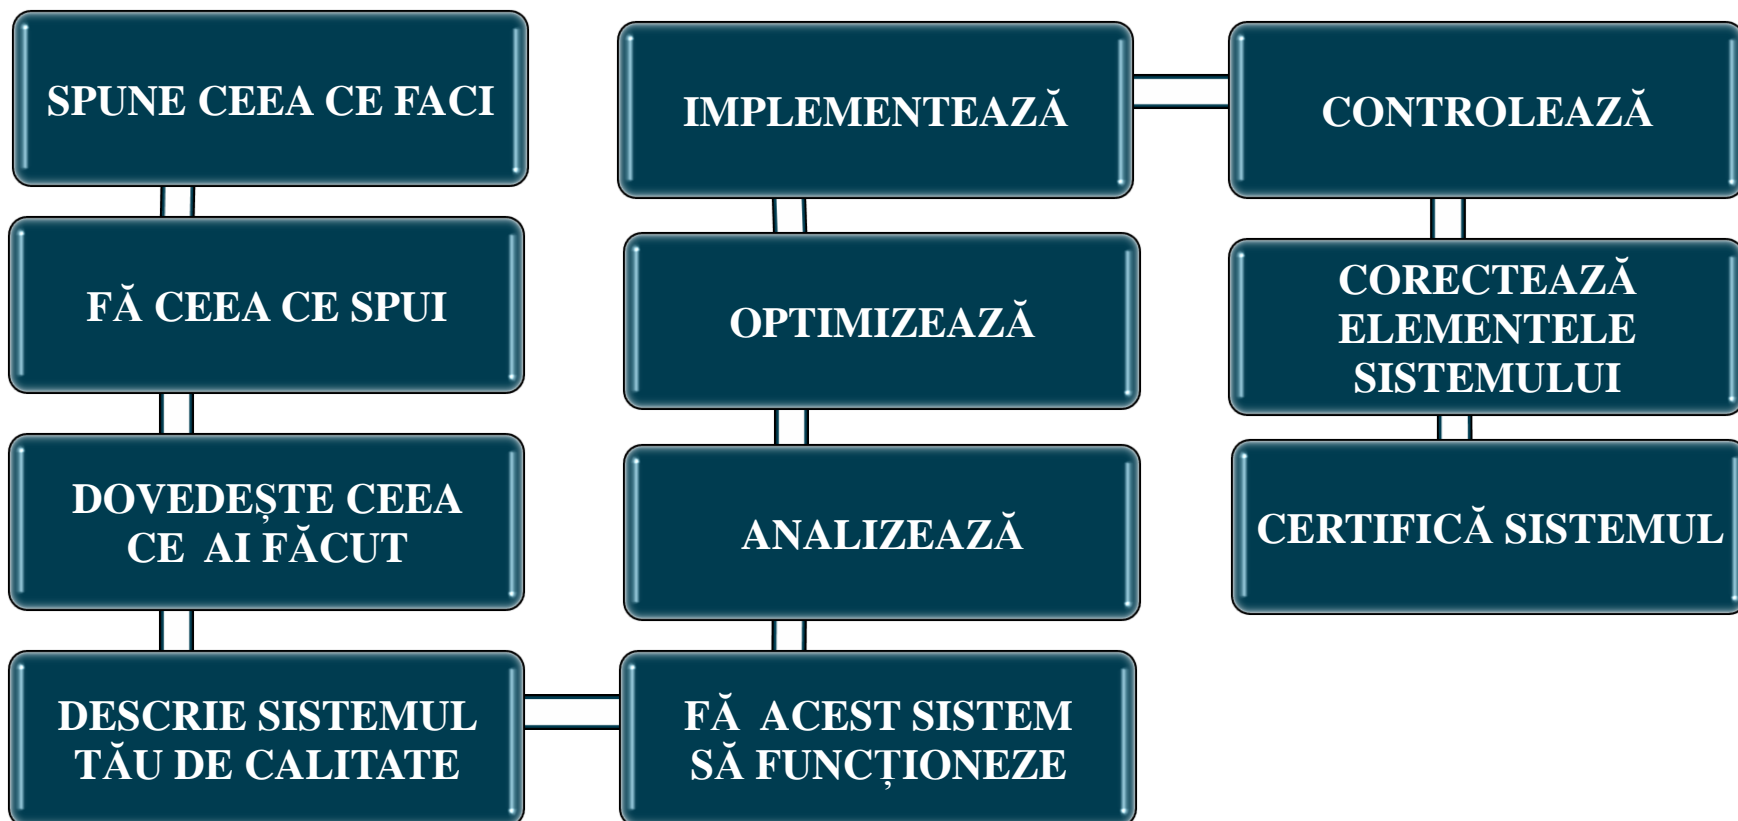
SPUNE CEEA CE FACI

FĂ CEEA CE SPUI

DOVEDEȘTE CEEA CE AI FĂCUT

DESCRIE SISTEMUL TĂU DE CALITATE

FĂ ACEST SISTEM SĂ FUNCȚIONEZE

ANALIZEAZĂ

OPTIMIZEAZĂ

IMPLEMENTEAZĂ

CONTROLEAZĂ

CORECTEAZĂ ELEMENTELE SISTEMULUI

CERTIFICĂ SISTEMUL